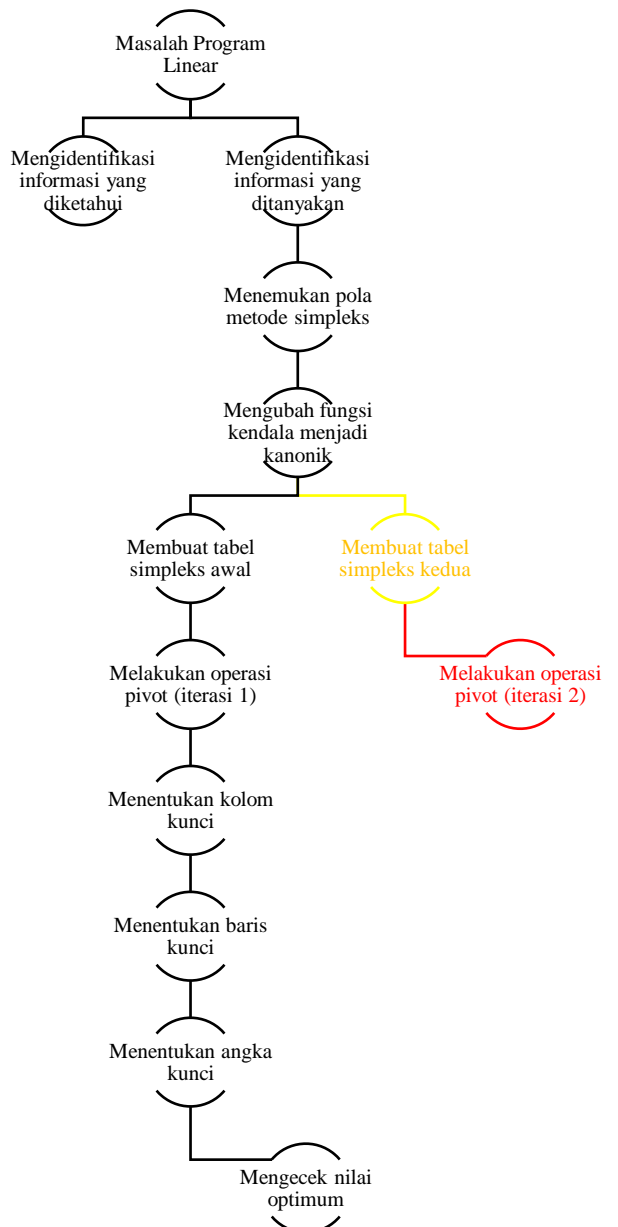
Masalah Program Linear

Mengidentifikasi informasi yang diketahui

Mengidentifikasi informasi yang ditanyakan

Menemukan pola metode simpleks

Mengubah fungsi kendala menjadi kanonik

Membuat tabel simpleks awal

Membuat tabel simpleks kedua

Melakukan operasi pivot (iterasi 1)

Melakukan operasi pivot (iterasi 2)

Menentukan kolom kunci

Menentukan baris kunci

Menentukan angka kunci

Mengecek nilai optimum